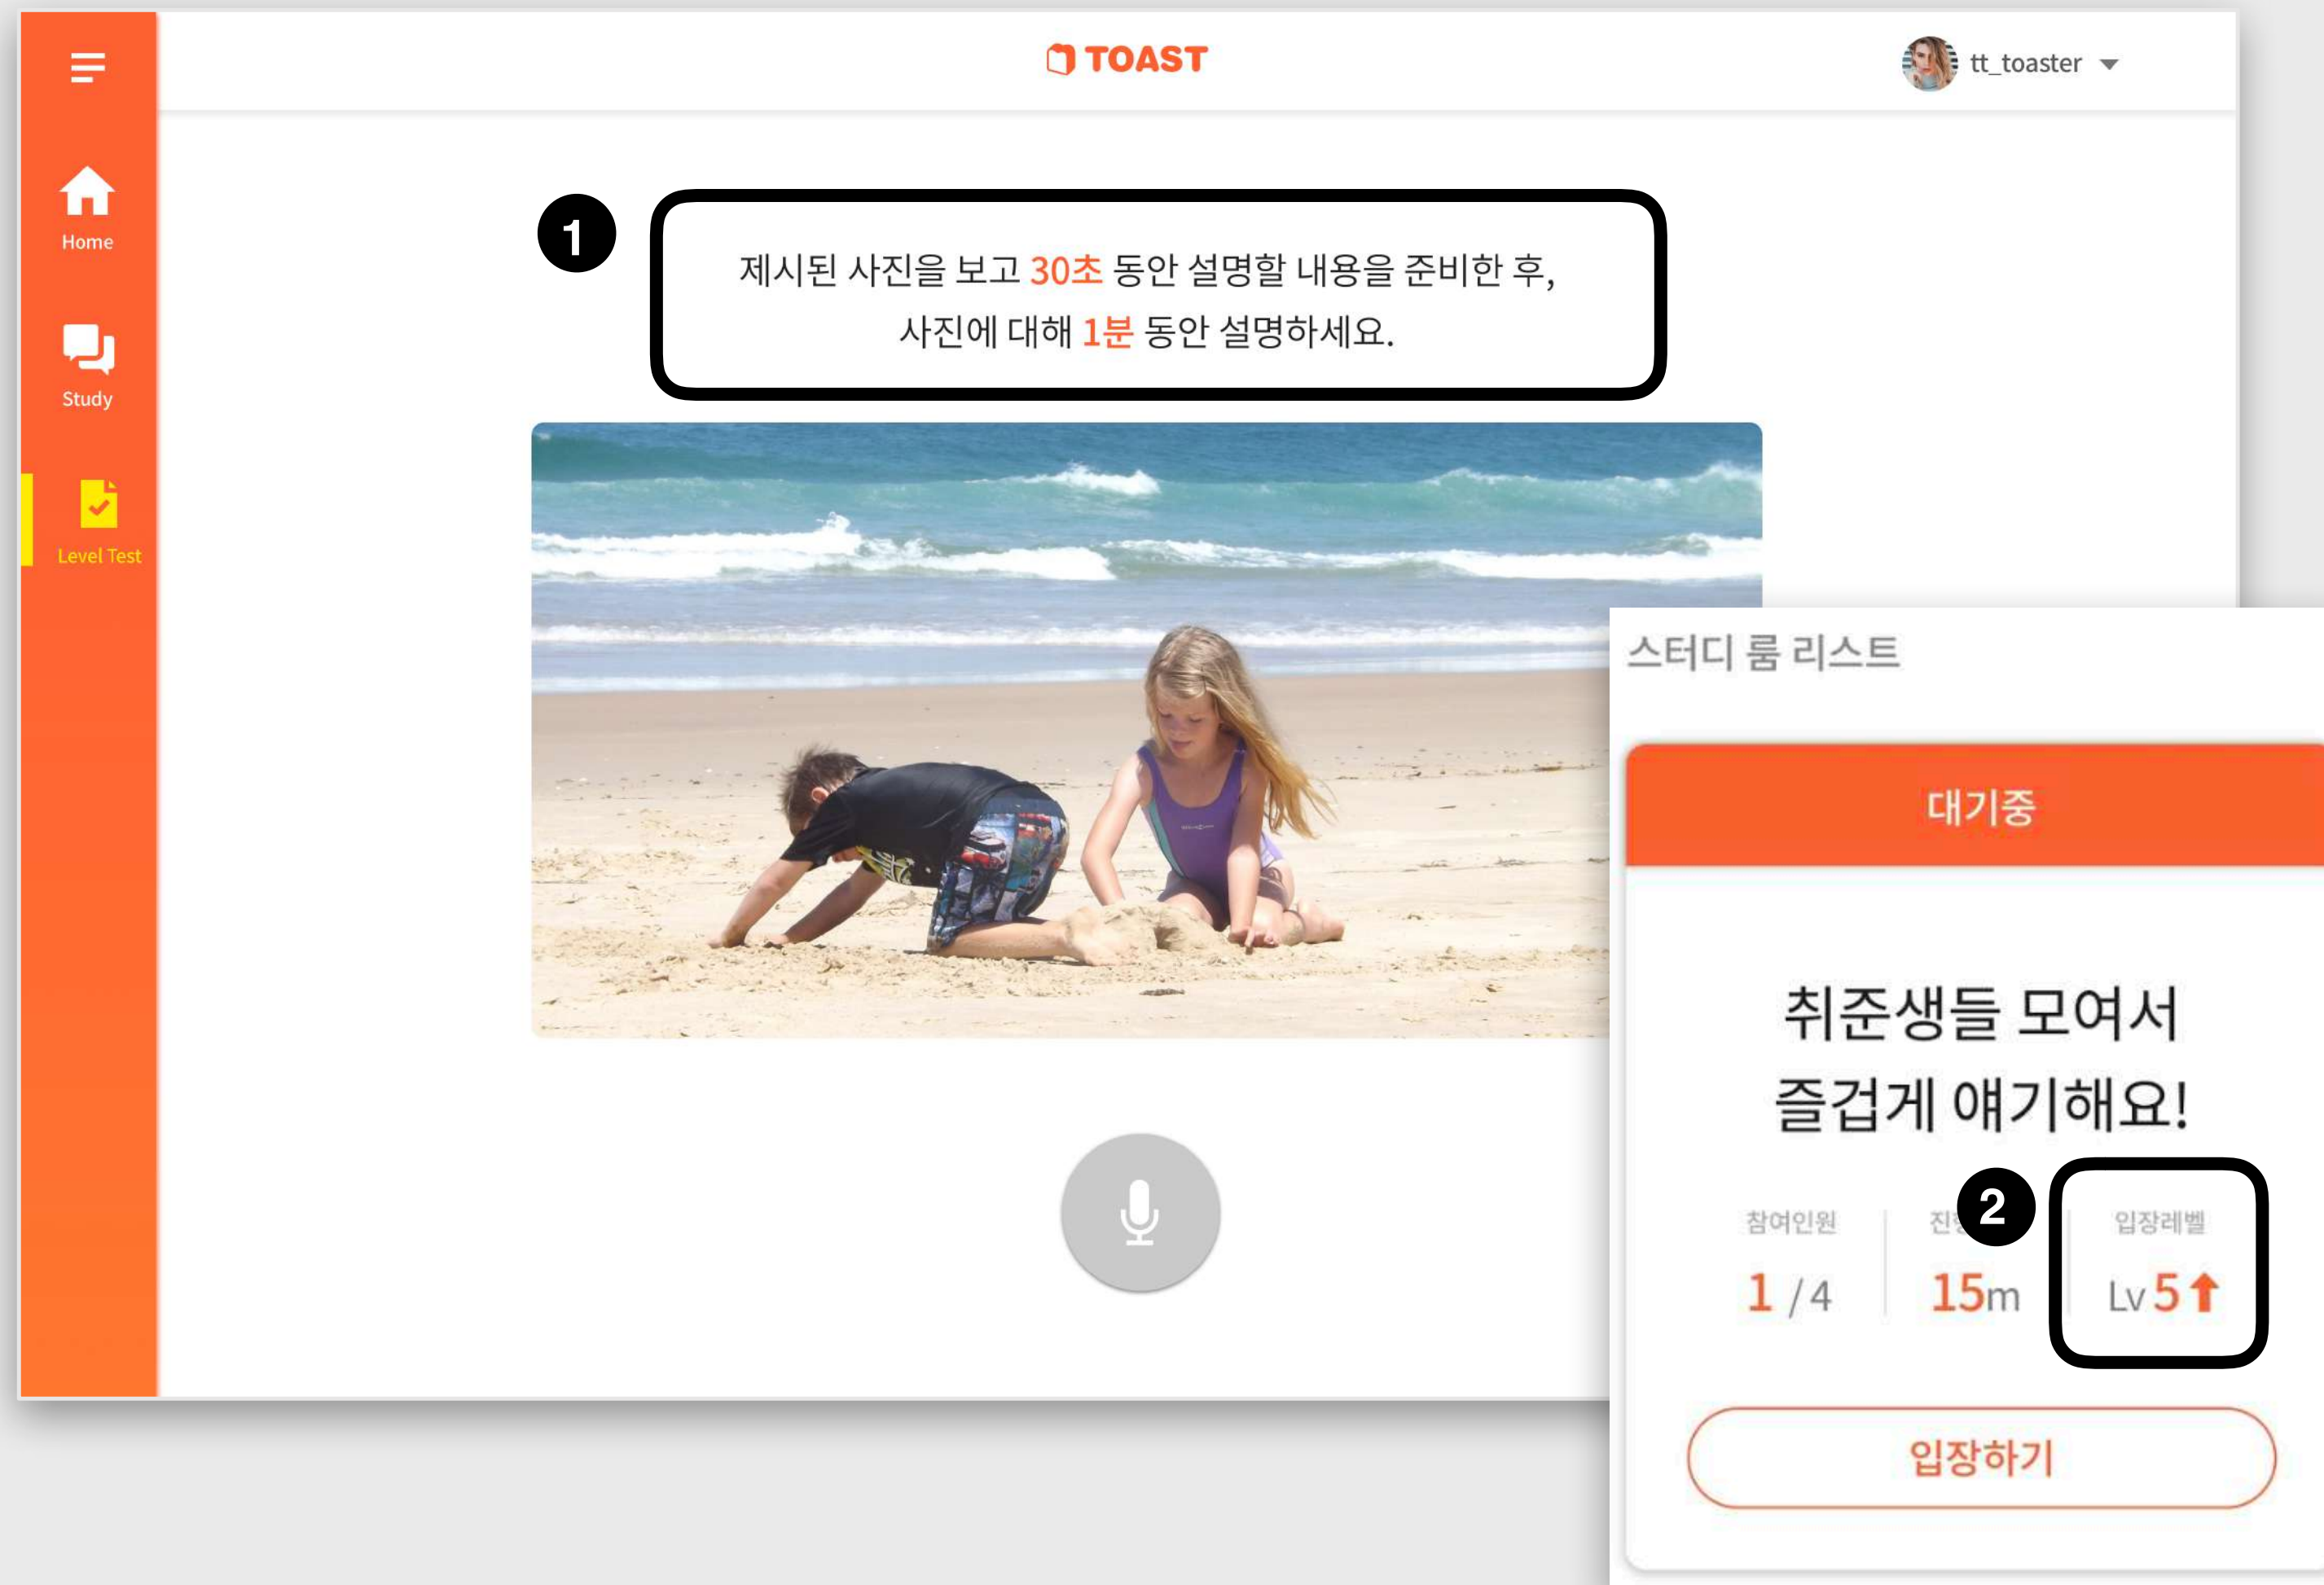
TOAST

tt_toaster

Home

Study

Level Test

1

제시된 사진을 보고 30초 동안 설명할 내용을 준비한 후, 사진에 대해 1분 동안 설명하세요.

스터디 룸 리스트

대기중

취준생들 모여서 즐겁게 얘기해요!

2

참여인원
1 / 4

진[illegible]
15m

입장레벨
Lv 5

입장하기